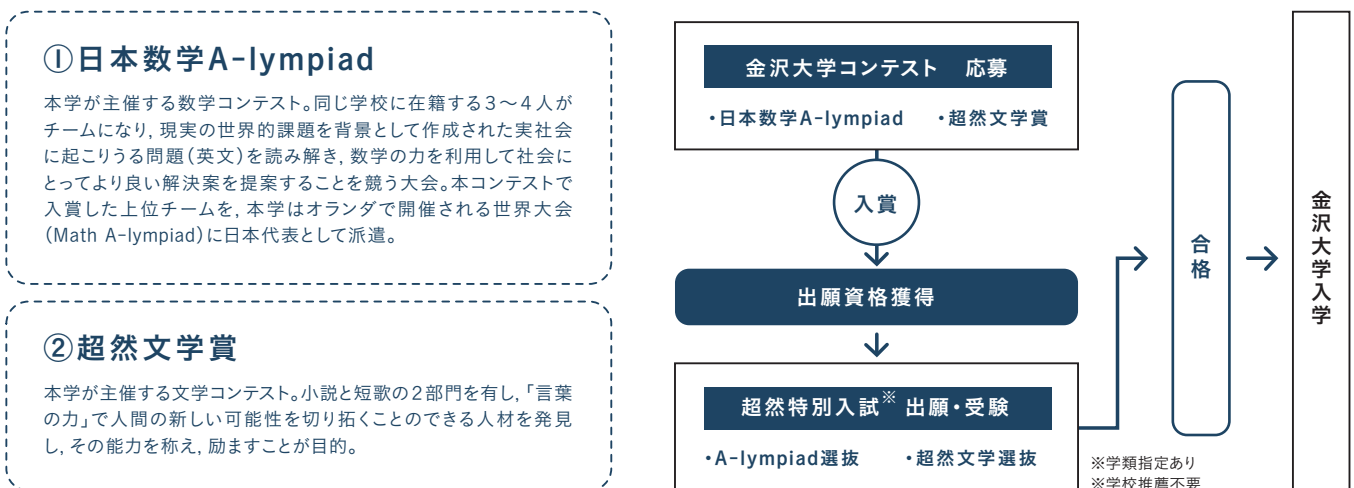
①日本数学A-lympiad

本学が主催する数学コンテスト。同じ学校に在籍する3～4人がチームになり，現実の世界的課題を背景として作成された実社会に起こりうる問題（英文）を読み解き，数学の力を利用して社会にとってより良い解決案を提案することを競う大会。本コンテストで入賞した上位チームを，本学はオランダで開催される世界大会（Math A-lympiad）に日本代表として派遣。

②超然文学賞

本学が主催する文学コンテスト。小説と短歌の2部門を有し，「言葉の力」で人間の新しい可能性を切り拓くことのできる人材を発見し，その能力を称え，励ますことが目的。

金沢大学コンテスト　応募

・日本数学A-lympiad　・超然文学賞

入賞

出願資格獲得

超然特別入試※ 出願・受験

・A-lympiad選抜　・超然文学選抜

合格

金沢大学入学

※学類指定あり
※学校推薦不要